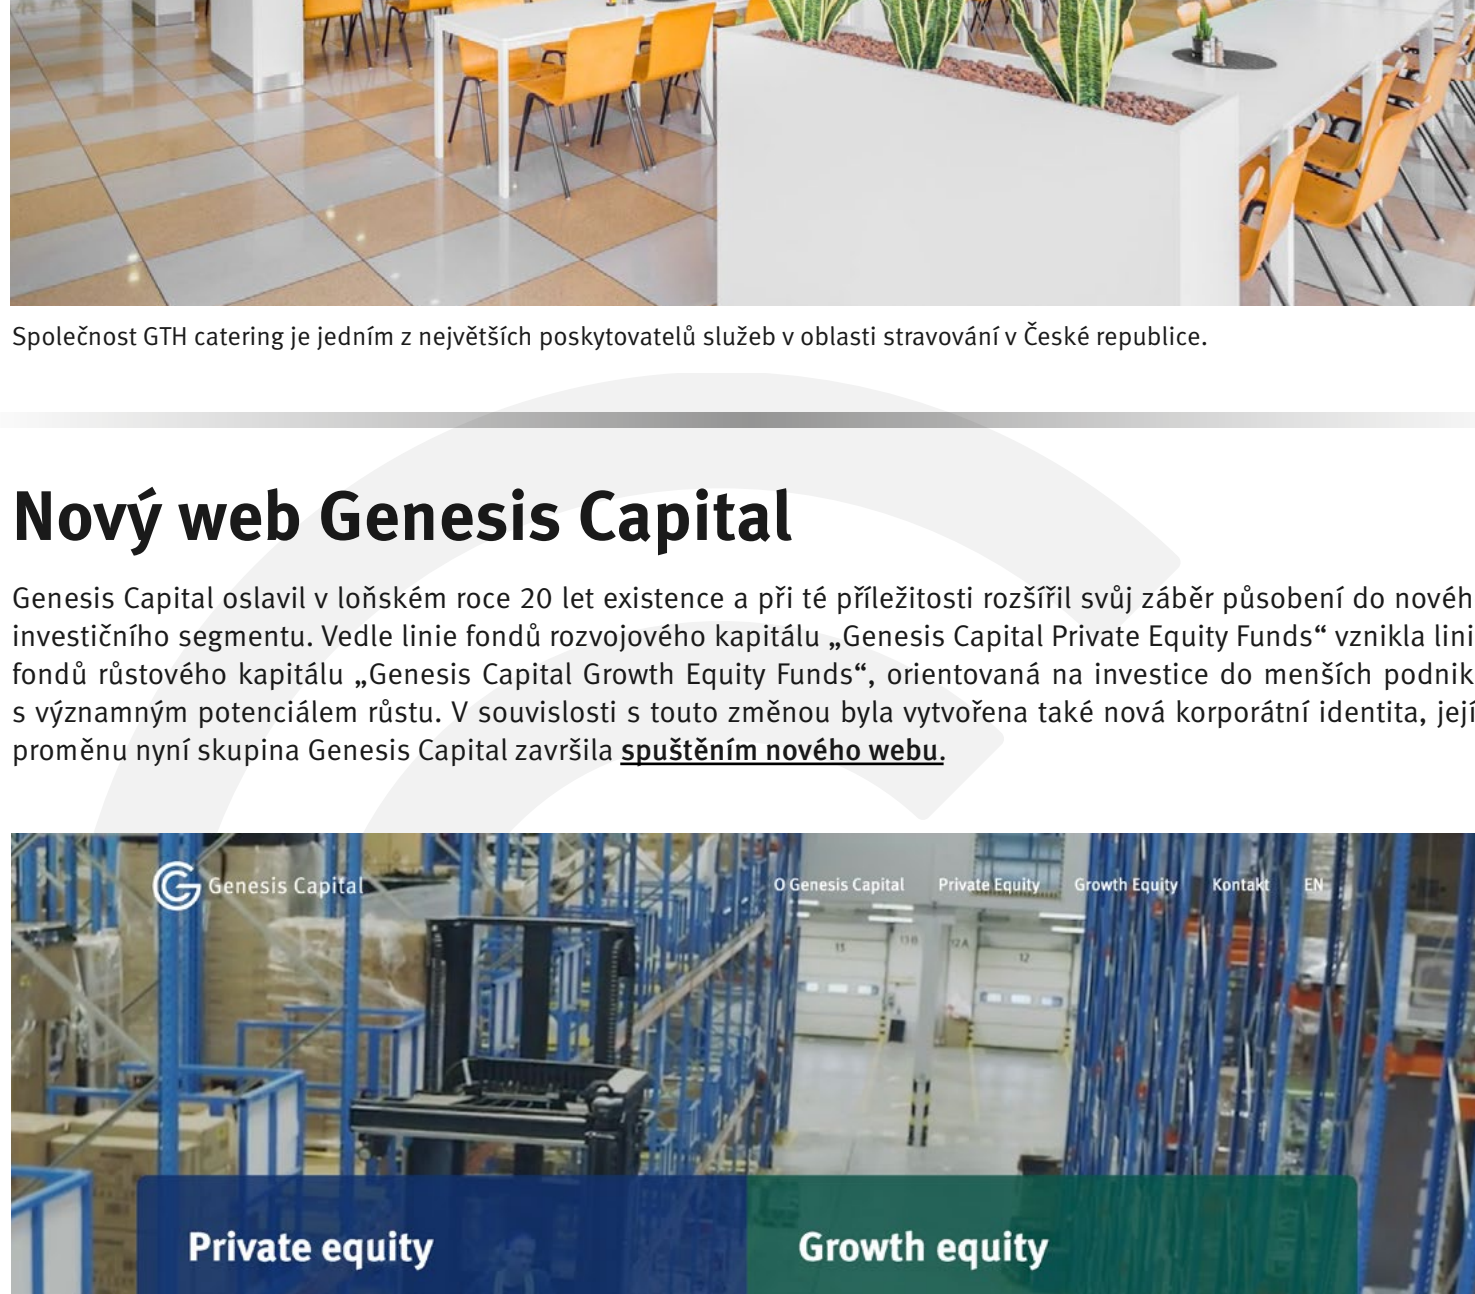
Společnost GTH catering je jedním z největších poskytovatelů služeb v oblasti stravování v České republice.

Nový web Genesis Capital

Genesis Capital oslavil v loňském roce 20 let existence a při té příležitosti rozšířil svůj záběr působení do novéh investičního segmentu. Vedle linie fondů rozvojového kapitálu „Genesis Capital Private Equity Funds“ vznikla lini fondů růstového kapitálu „Genesis Capital Growth Equity Funds“, orientovaná na investice do menších podnik s významným potenciálem růstu. V souvislosti s touto změnou byla vytvořena také nová korporátní identita, jejíž proměnu nyní skupina Genesis Capital završila spuštěním nového webu.

Genesis Capital

O Genesis Capital Private Equity Growth Equity Kontakt EN

Private equity

Growth equity